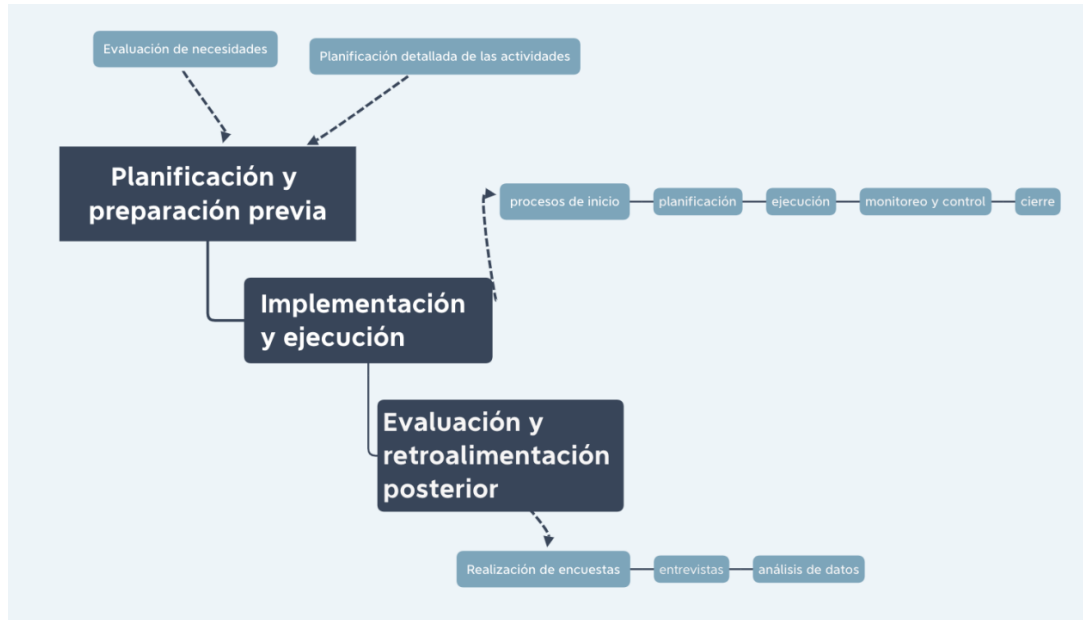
Evaluación de necesidades

Planificación detallada de las actividades

Planificación y preparación previa

procesos de inicio

planificación

ejecución

monitoreo y control

cierre

Implementación y ejecución

Evaluación y retroalimentación posterior

Realización de encuestas

entrevistas

análisis de datos